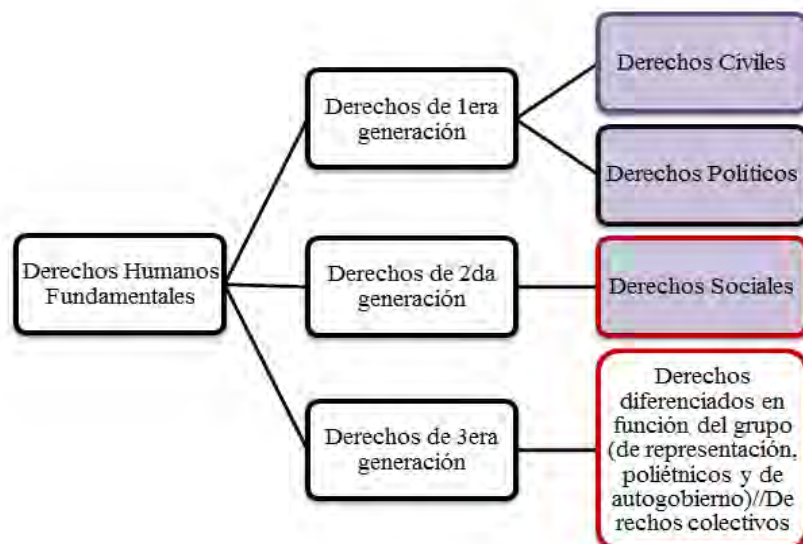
Derechos Humanos Fundamentales

Derechos de 1era generación

Derechos Civiles

Derechos Políticos

Derechos de 2da generación

Derechos Sociales

Derechos de 3era generación

Derechos diferenciados en función del grupo (de representación, poliétnicos y de autogobierno)//Derechos colectivos